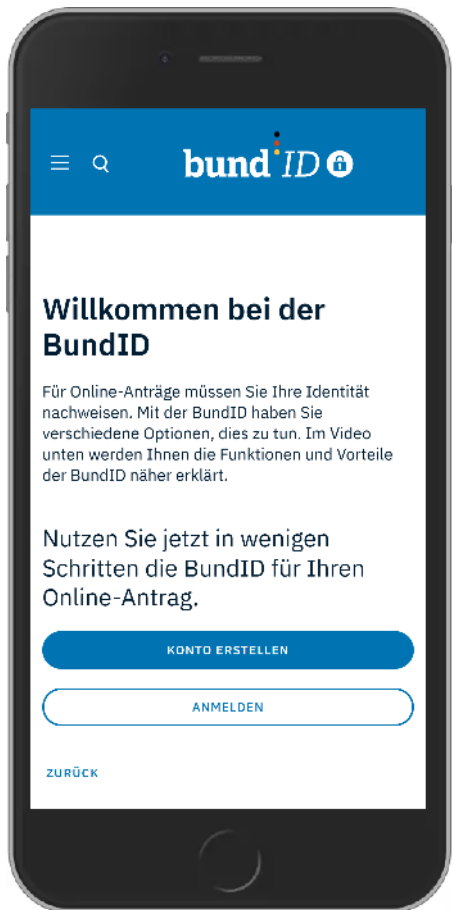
bund ID

Willkommen bei der BundID

Für Online-Anträge müssen Sie Ihre Identität nachweisen. Mit der BundID haben Sie verschiedene Optionen, dies zu tun. Im Video unten werden Ihnen die Funktionen und Vorteile der BundID näher erklärt.

Nutzen Sie jetzt in wenigen Schritten die BundID für Ihren Online-Antrag.

KONTO ERSTELLEN

ANMELDEN

ZURÜCK